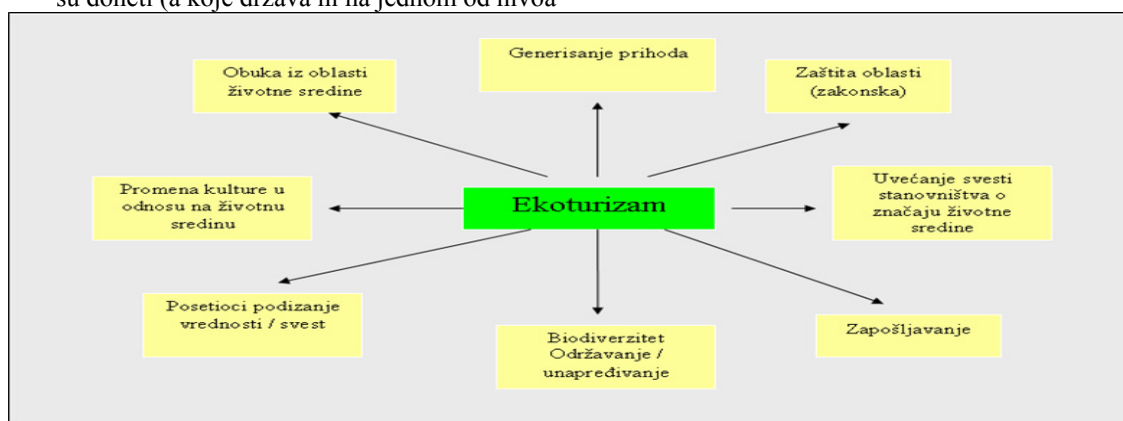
su doneti (a koje država ili na jednom od nivoa

Generisanje prihoda

Obuka iz oblasti životne sredine

Zaštita oblasti (zakonska)

Promena kulture u odnosu na životnu sredinu

Ekoturizam

Uvećanje svesti stanovništva o značaju životne sredine

Posetioci podizanje vrednosti / svest

Biodiverzitet Održavanje / unapređivanje

Zapošljavanje